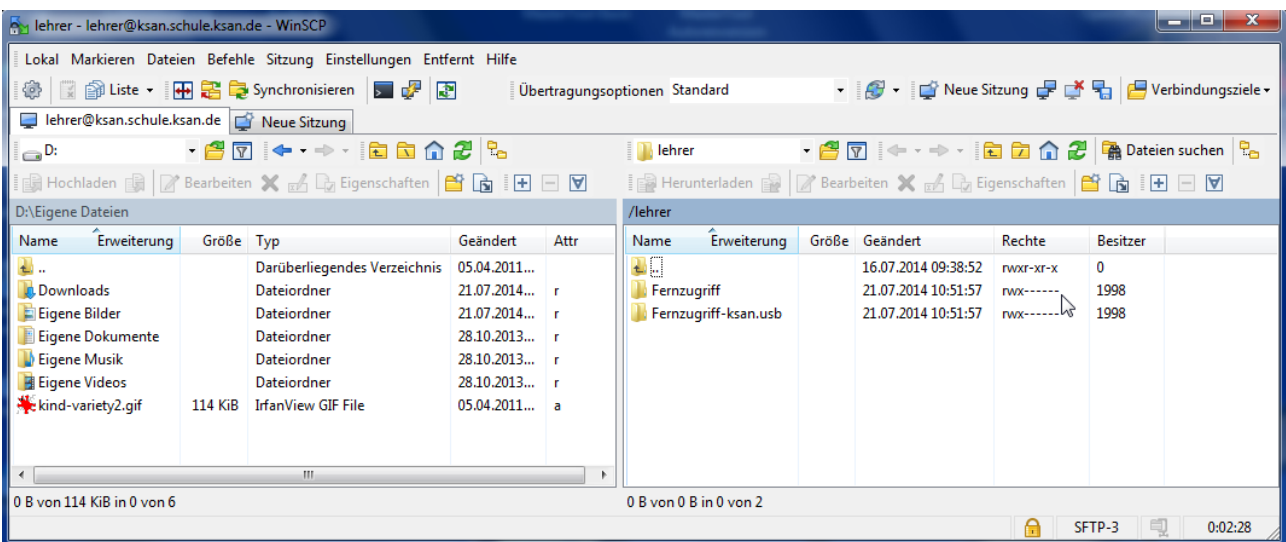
lehrer - lehrer@ksan.schule.ksan.de - WinSCP

Lokal Markieren Dateien Befehle Sitzung Einstellungen Entfernt Hilfe

Liste Synchronisieren Übertragungsoptionen Standard Neue Sitzung Verbindungsziele

lehrer@ksan.schule.ksan.de Neue Sitzung

D: lehrer Dateien suchen

Hochladen Bearbeiten Eigenschaften Herunterladen Bearbeiten Eigenschaften

D:\Eigene Dateien

| Name | Erweiterung | Größe | Typ | Geändert | Attr |
|---|---|---|---|---|---|
| .. | | | Darüberliegendes Verzeichnis | 05.04.2011... | |
| Downloads | | | Dateiordner | 21.07.2014... | r |
| Eigene Bilder | | | Dateiordner | 21.07.2014... | r |
| Eigene Dokumente | | | Dateiordner | 28.10.2013... | r |
| Eigene Musik | | | Dateiordner | 28.10.2013... | r |
| Eigene Videos | | | Dateiordner | 28.10.2013... | r |
| kind-variety2.gif | | 114 KiB | IrfanView GIF File | 05.04.2011... | a |

0 B von 114 KiB in 0 von 6

/lehrer

| Name | Erweiterung | Größe | Geändert | Rechte | Besitzer |
|---|---|---|---|---|---|
| .. | | | 16.07.2014 09:38:52 | rwxr-xr-x | 0 |
| Fernzugriff | | | 21.07.2014 10:51:57 | rwx------ | 1998 |
| Fernzugriff-ksan.usb | | | 21.07.2014 10:51:57 | rwx------ | 1998 |

0 B von 0 B in 0 von 2

SFTP-3 0:02:28